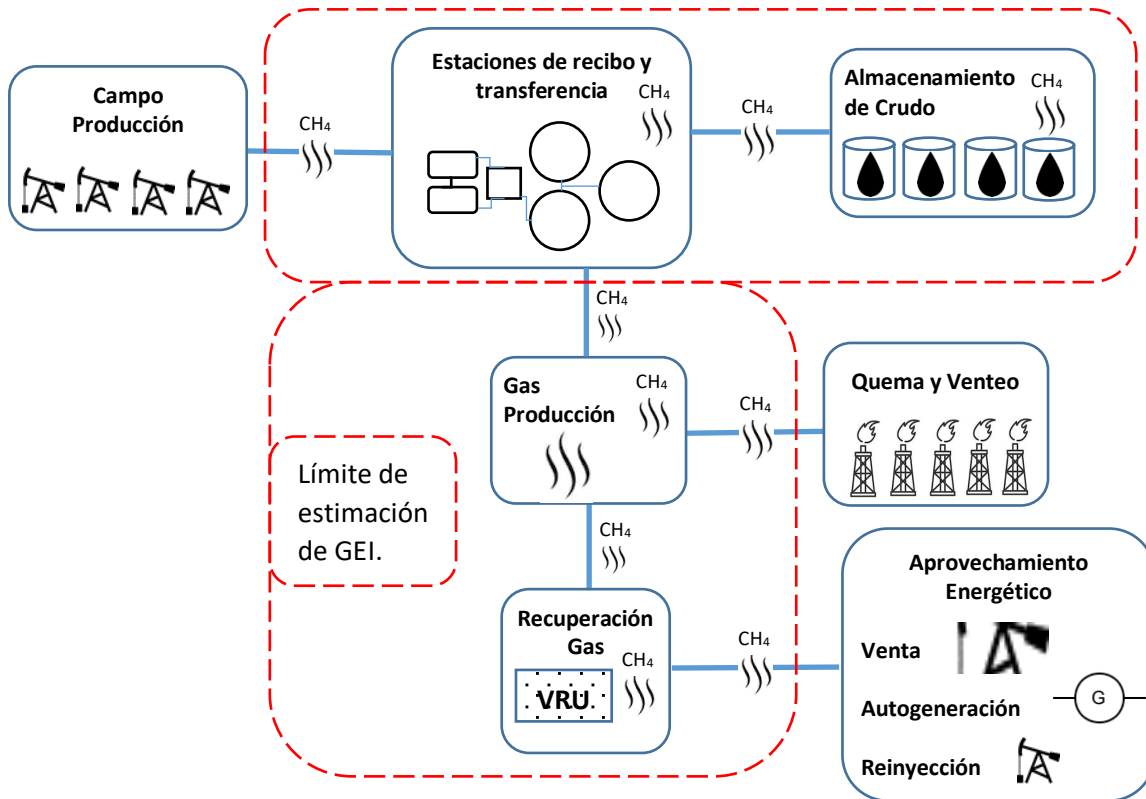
Campo Producción

$CH_4$

Estaciones de recibo y transferencia

$CH_4$

$CH_4$

Almacenamiento de Crudo

$CH_4$

$CH_4$

Gas Producción

$CH_4$

$CH_4$

Quema y Venteo

Límite de estimación de GEI.

$CH_4$

Recuperación Gas

$CH_4$

VRU

$CH_4$

Aprovechamiento Energético

Venta

Autogeneración

G

Reinyección